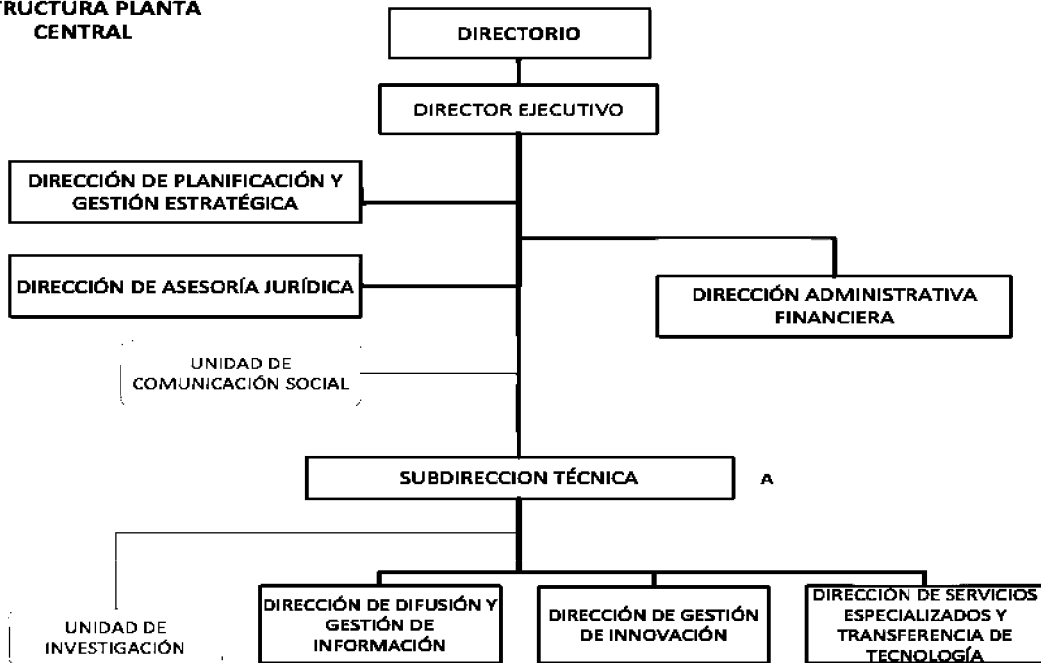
TRUCTURA PLANTA CENTRAL

DIRECTORIO

DIRECTOR EJECUTIVO

DIRECCIÓN DE PLANIFICACIÓN Y GESTIÓN ESTRATÉGICA

DIRECCIÓN DE ASESORÍA JURÍDICA

DIRECCIÓN ADMINISTRATIVA FINANCIERA

UNIDAD DE COMUNICACIÓN SOCIAL

SUBDIRECCION TÉCNICA

A

UNIDAD DE INVESTIGACIÓN

DIRECCIÓN DE DIFUSIÓN Y GESTIÓN DE INFORMACIÓN

DIRECCIÓN DE GESTIÓN DE INNOVACIÓN

DIRECCIÓN DE SERVICIOS ESPECIALIZADOS Y TRANSFERENCIA DE TECNOLOGÍA